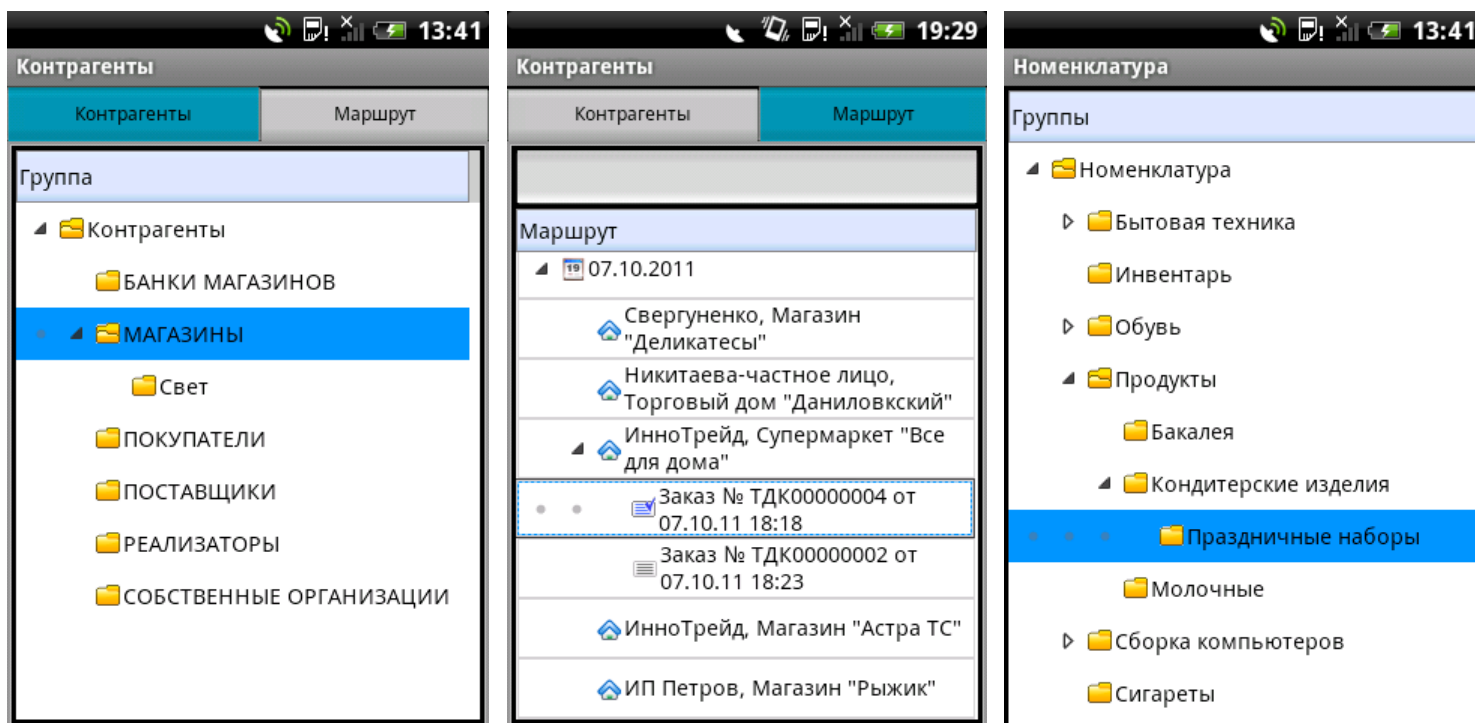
13:41

Контрагенты

Контрагенты

Маршрут

Группа

Контрагенты

БАНКИ МАГАЗИНОВ

МАГАЗИНЫ

Свет

ПОКУПАТЕЛИ

ПОСТАВЩИКИ

РЕАЛИЗАТОРЫ

СОБСТВЕННЫЕ ОРГАНИЗАЦИИ

19:29

Контрагенты

Контрагенты

Маршрут

Маршрут

19 07.10.2011

Свергуненко, Магазин "Деликатесы"

Никитаева-частное лицо, Торговый дом "Даниловкский"

ИнноТрейд, Супермаркет "Все для дома"

Заказ № ТДК00000004 от 07.10.11 18:18

Заказ № ТДК00000002 от 07.10.11 18:23

ИнноТрейд, Магазин "Астра ТС"

ИП Петров, Магазин "Рыжик"

13:41

Номенклатура

Группы

Номенклатура

Бытовая техника

Инвентарь

Обувь

Продукты

Бакалея

Кондитерские изделия

Праздничные наборы

Молочные

Сборка компьютеров

Сигареты